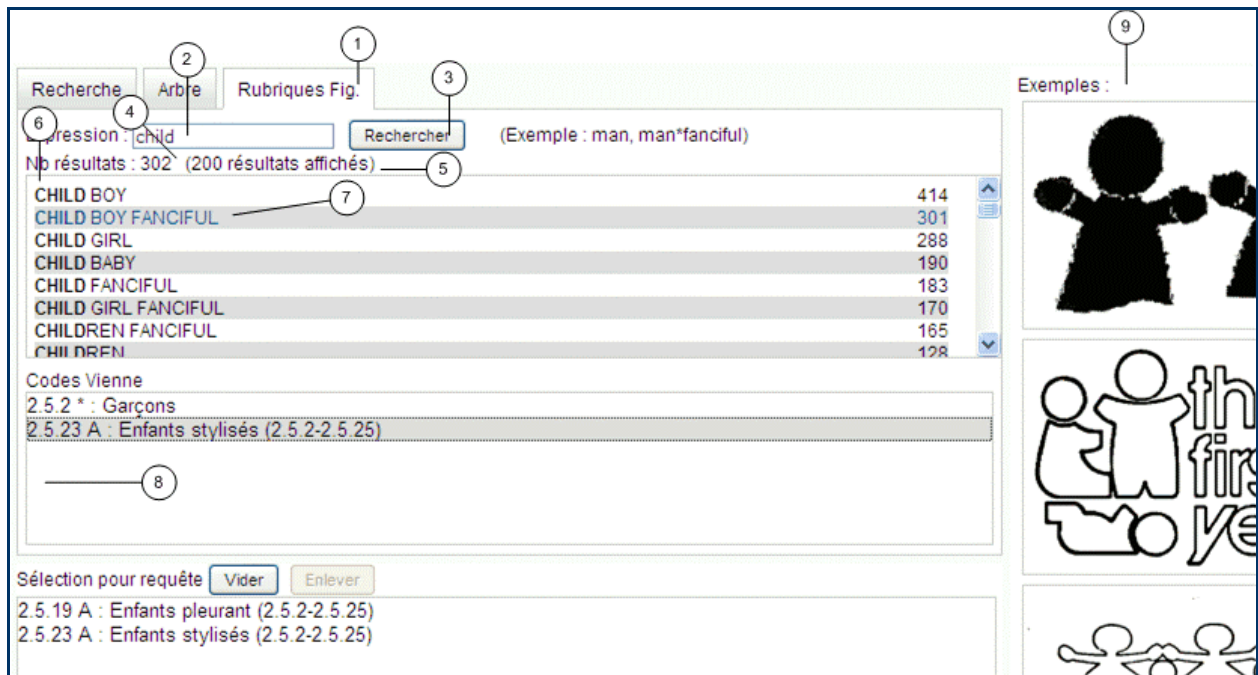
1
2
3
4
5
6
7
8
9

Recherche | Arbre | Rubriques Fig.

Exemples :

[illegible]pression : child
Rechercher
(Exemple : man, man*fanciful)

Nb résultats : 302 (200 résultats affichés)

| | |
|---|---|
| CHILD BOY | 414 |
| CHILD BOY FANCIFUL | 301 |
| CHILD GIRL | 288 |
| CHILD BABY | 190 |
| CHILD FANCIFUL | 183 |
| CHILD GIRL FANCIFUL | 170 |
| CHILDREN FANCIFUL | 165 |
| CHILDREN | 128 |

Codes Vienne
2.5.2 * : Garçons
2.5.23 A : Enfants stylisés (2.5.2-2.5.25)

Sélection pour requête
Vider
Enlever
2.5.19 A : Enfants pleurant (2.5.2-2.5.25)
2.5.23 A : Enfants stylisés (2.5.2-2.5.25)

th
firs
ye